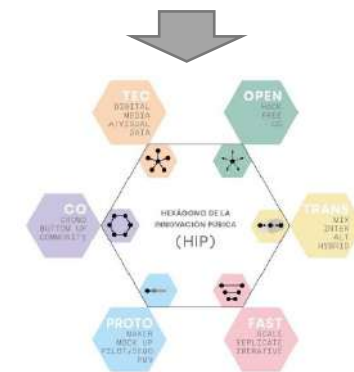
TEC
DIGITAL
MEDIA
A/VISUAL
DATA

OPEN
HACK
FREE
CC

CO
CROWD
BOTTOM UP
COMMUNITY

HEXÁGONO DE LA INNOVACIÓN PÚBLICA
(HIP)

TRANS
MIX
INTER
ALT
HYBRID

PROTO
MAKER
MOCK UP
PILOT+DEMO
MVP

FAST
SCALE
REPLICATE
ITERATIVE